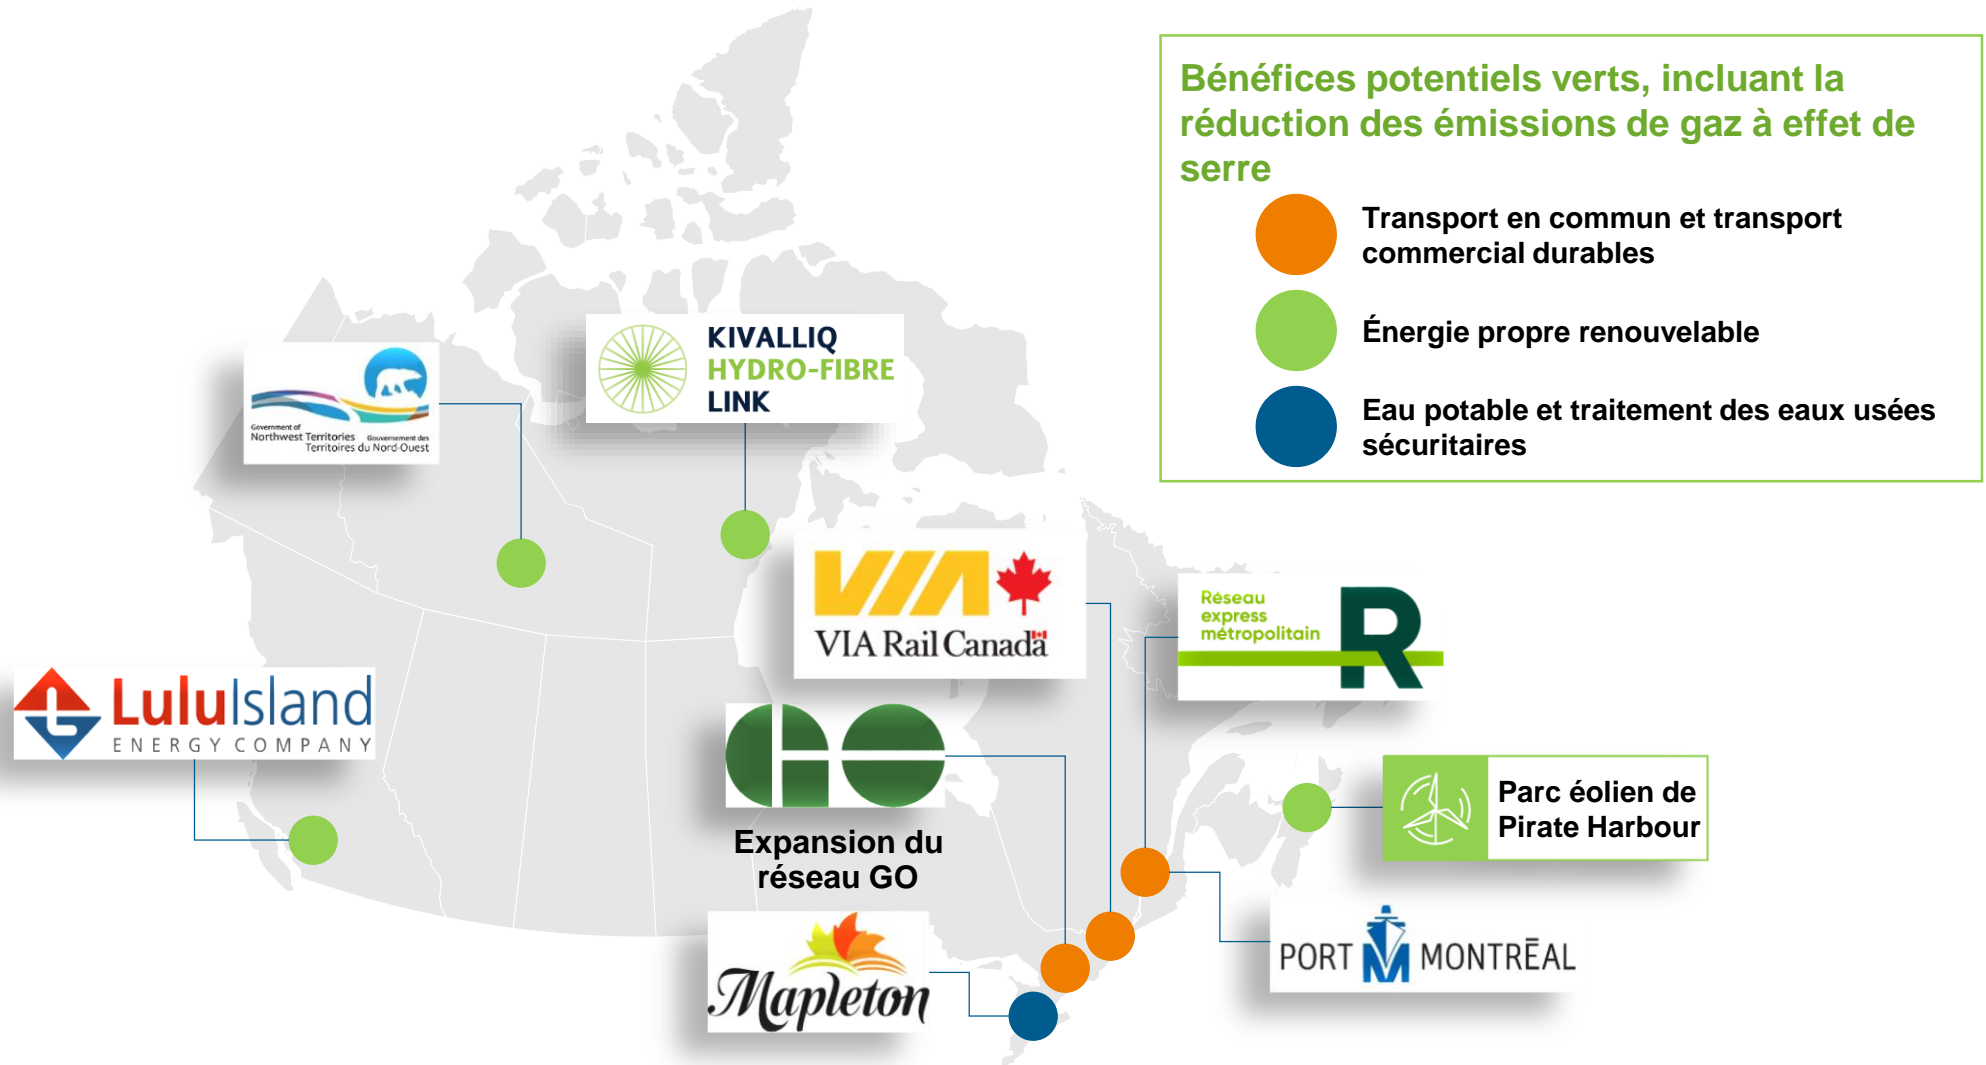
Bénéfices potentiels verts, incluant la réduction des émissions de gaz à effet de serre

Transport en commun et transport commercial durables

Énergie propre renouvelable

Eau potable et traitement des eaux usées sécuritaires

Government of Northwest Territories Gouvernement des Territoires du Nord-Ouest

KIVALLIQ HYDRO-FIBRE LINK

VIA Rail Canada

Réseau express métropolitain R

LuluIsland ENERGY COMPANY

GO

Expansion du réseau GO

Parc éolien de Pirate Harbour

Mapleton

PORT MONTRÉAL